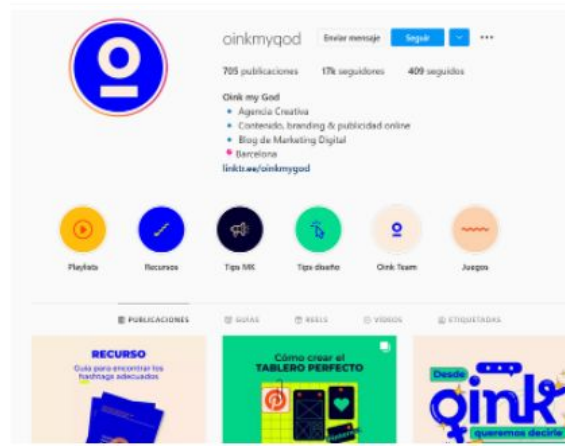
oinkmygod Enviar mensaje Seguir

705 publicaciones 17k seguidores 409 seguidos

Oink my God
• Agencia Creativa
• Contenido, branding & publicidad online
• Blog de Marketing Digital
• Barcelona
linktr.ee/oinkmygod

Playlists Recursos Tips MK Tips diseño Oink Team Juegos

PUBLICACIONES GUÍAS REELS VÍDEOS ETIQUETADAS

RECURSO
Guía para encontrar los hashtags adecuados

Cómo crear el TABLERO PERFECTO

Desde oink queremos decirle